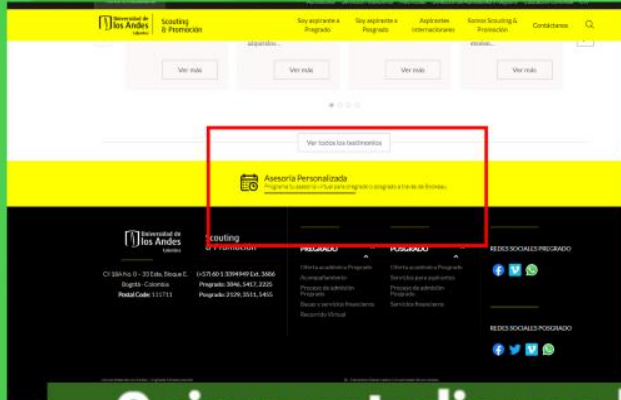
Universidad de los Andes Colombia | Scouting & Promoción

Soy aspirante a Pregrado | Soy aspirante a Posgrado | Aspirantes Internacionales | Somos Scouting & Promoción | Contáctenos

adquirido...

escoger...

Ver más

Ver más

Ver más

Ver más

Ver todos los testimonios

Asesoría Personalizada
Programa tu asesoría virtual para pregrado o posgrado a través de Bookings

Universidad de los Andes Colombia

Scouting & Promoción

Cl 18A No. 0 – 33 Este, Bloque E. Bogotá - Colombia
Postal Code: 111711

(+57) 601 3394949 Ext. 3686
Pregrado: 3846, 5417, 2225
Posgrado: 2129, 3511, 5455

PREGRADO
Oferta académica Pregrado
Acompañamiento
Proceso de admisión Pregrado
Becas y servicios financieros
Recorrido Virtual

POSGRADO
Oferta académica Posgrado
Servicios para aspirantes
Proceso de admisión Posgrado
Servicios financieros

REDES SOCIALES PREGRADO

REDES SOCIALES POSGRADO

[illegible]